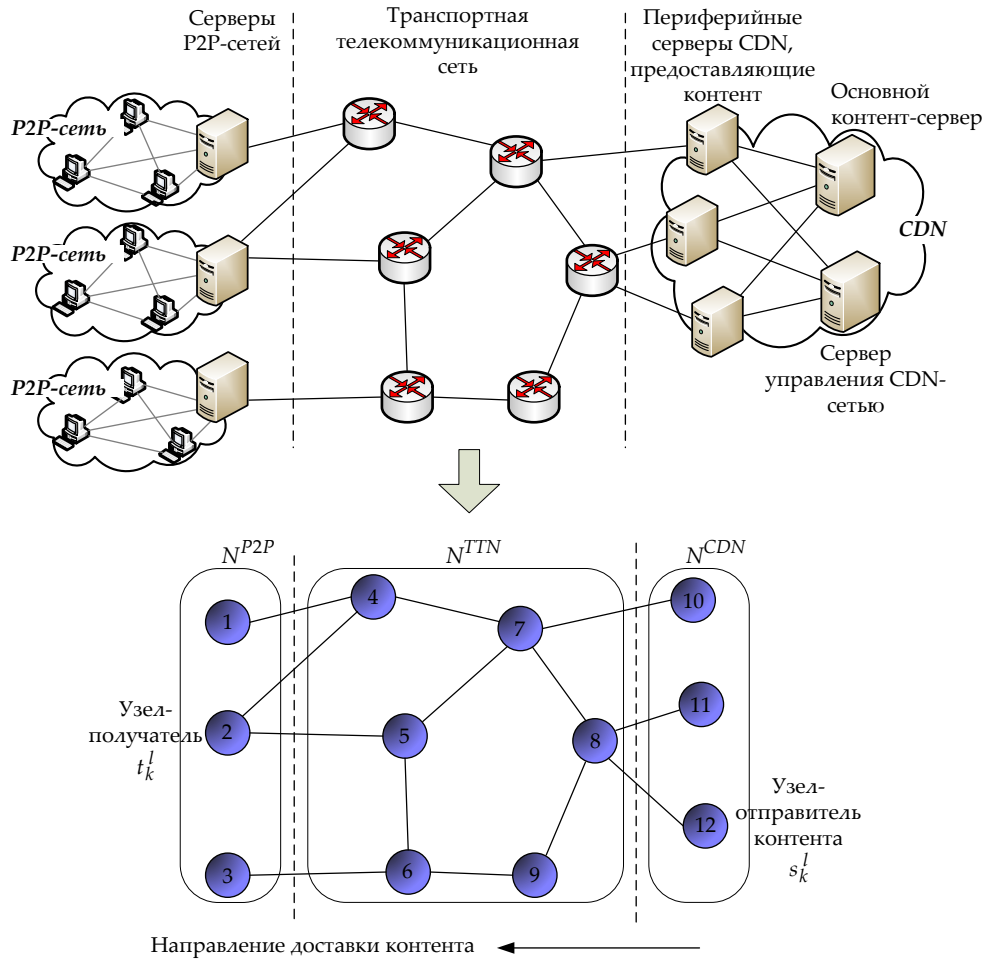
Серверы P2P-сетей

Транспортная телекоммуникационная сеть

Периферийные серверы CDN, предоставляющие контент

Основной контент-сервер

P2P-сеть

P2P-сеть

P2P-сеть

CDN

Сервер управления CDN-сетью

$N^{P2P}$

$N^{TTN}$

$N^{CDN}$

1

2

3

4

5

6

7

8

9

10

11

12

Узел-получатель $t_k^l$

Узел-отправитель контента $s_k^l$

Направление доставки контента